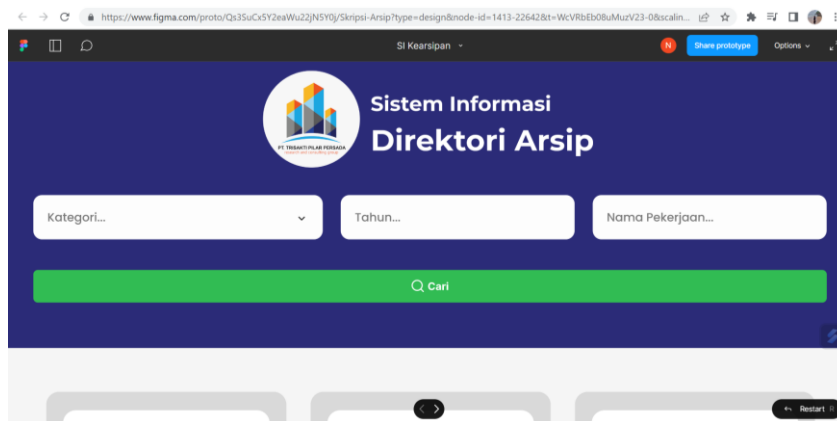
https://www.figma.com/proto/Qs3SuCx5Y2eaWu22jN5Y0j/Skripsi-Arsip?type=design&node-id=1413-22642&t=WcVRbEb08uMuzV23-0&scalin...

SI Kearsipan

N

Share prototype

Options

PT. TRISAKTI PILAR PERSADA

Sistem Informasi

Direktori Arsip

Kategori...

Tahun...

Nama Pekerjaan...

Cari

Restart